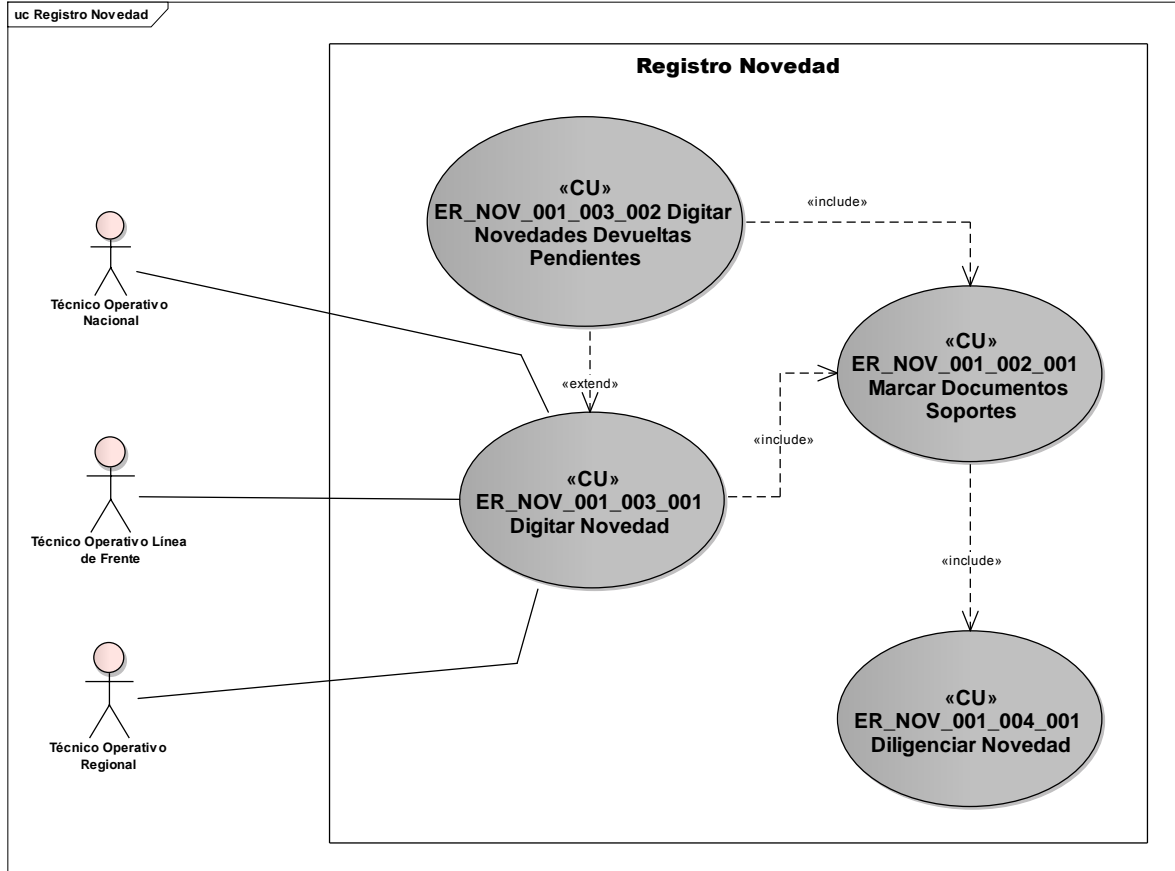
uc Registro Novedad

Registro Novedad

«CU»
ER_NOV_001_003_002 Digitar Novedades Devueltas Pendientes

«include»

Técnico Operativo Nacional

«CU»
ER_NOV_001_002_001 Marcar Documentos Soportes

«extend»

«include»

«CU»
ER_NOV_001_003_001 Digitar Novedad

Técnico Operativo Línea de Frente

«include»

«CU»
ER_NOV_001_004_001 Diligenciar Novedad

Técnico Operativo Regional